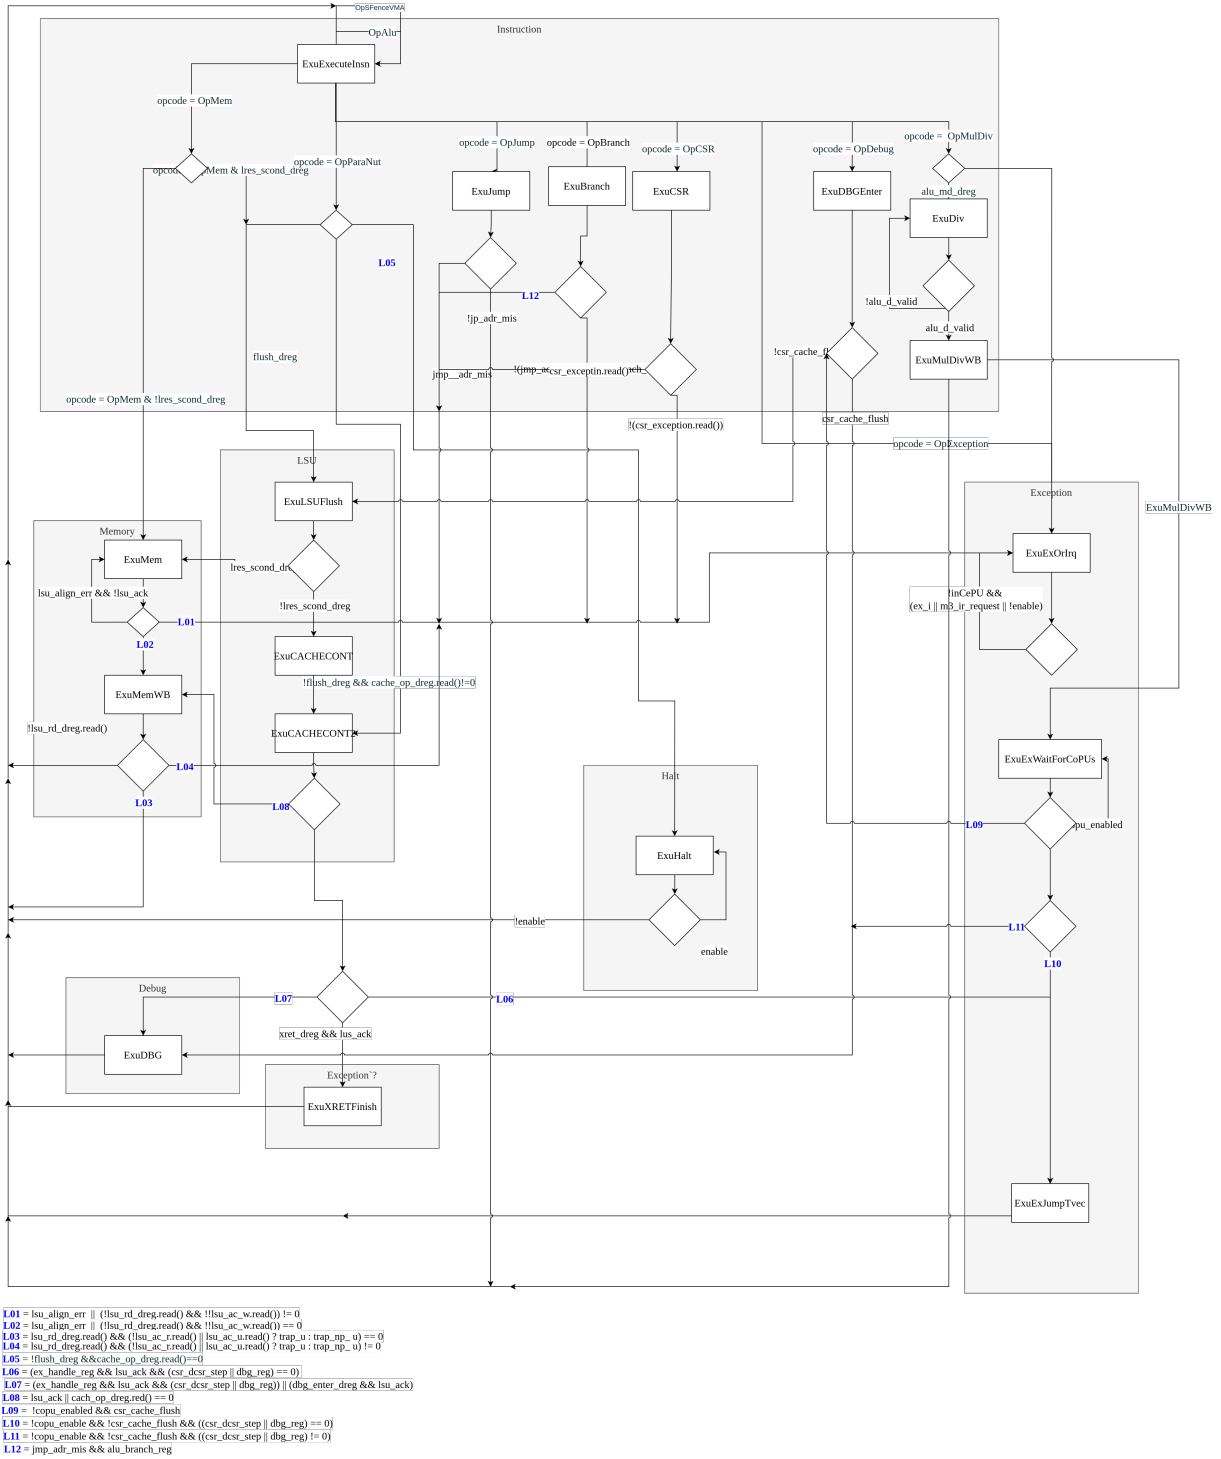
OpSFenceVMA
Instruction
OpAlu
ExuExecuteInsn
opcode = OpMem
opcode = OpMem & lres_scond_dreg
opcode = OpParaNut
opcode = OpJump
opcode = OpBranch
opcode = OpCSR
opcode = OpDebug
opcode = OpMulDiv
ExuJump
ExuBranch
ExuCSR
ExuDBGEnter
alu_md_dreg
ExuDiv
L05
L12
!jp_adr_mis
!alu_d_valid
alu_d_valid
flush_dreg
!csr_cache_fl
ExuMulDivWB
jmp__adr_mis
!(jmp_ac
csr_exceptin.read()
ach
!(csr_exception.read())
csr_cache_flush
opcode = OpMem & !lres_scond_dreg
opcode = OpException
LSU
ExuLSUFlush
Exception
ExuMulDivWB
Memory
ExuMem
lres_scond_dr
ExuExOrIrq
lsu_align_err && !lsu_ack
L01
!lres_scond_dreg
!inCePU &&
(ex_i || m3_ir_request || !enable)
L02
ExuCACHECONT
ExuMemWB
!flush_dreg && cache_op_dreg.read()!=0
!lsu_rd_dreg.read()
ExuCACHECONT2
ExuExWaitForCoPUs
L04
Halt
L03
L08
L09
pu_enabled
ExuHalt
!enable
L11
enable
L10
Debug
L07
L06
xret_dreg && lus_ack
ExuDBG
Exception`?
ExuXRETFinish
ExuExJumpTvec
L01 = lsu_align_err || (!lsu_rd_dreg.read() && !!lsu_ac_w.read()) != 0
L02 = lsu_align_err || (!lsu_rd_dreg.read() && !!lsu_ac_w.read()) == 0
L03 = lsu_rd_dreg.read() && (!lsu_ac_r.read() || lsu_ac_u.read() ? trap_u : trap_np_ u) == 0
L04 = lsu_rd_dreg.read() && (!lsu_ac_r.read() || lsu_ac_u.read() ? trap_u : trap_np_ u) != 0
L05 = !flush_dreg &&cache_op_dreg.read()==0
L06 = (ex_handle_reg && lsu_ack && (csr_dcsr_step || dbg_reg) == 0)
L07 = (ex_handle_reg && lsu_ack && (csr_dcsr_step || dbg_reg)) || (dbg_enter_dreg && lsu_ack)
L08 = lsu_ack || cach_op_dreg.red() == 0
L09 = !copu_enabled && csr_cache_flush
L10 = !copu_enable && !csr_cache_flush && ((csr_dcsr_step || dbg_reg) == 0)
L11 = !copu_enable && !csr_cache_flush && ((csr_dcsr_step || dbg_reg) != 0)
L12 = jmp_adr_mis && alu_branch_reg